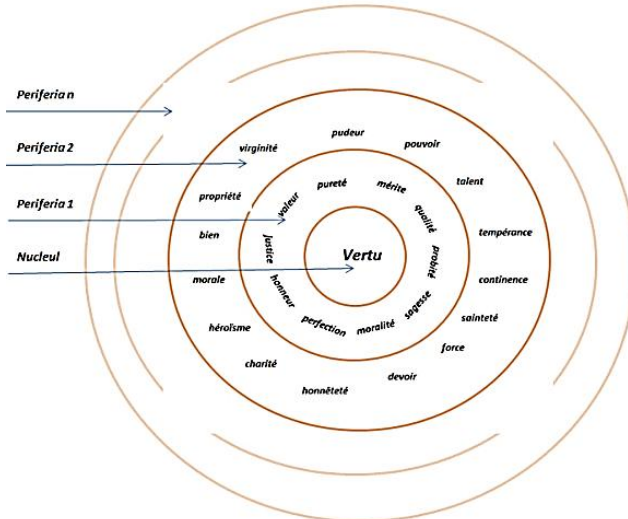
Periferia n

Periferia 2

Periferia 1

Nucleul

Vertu

valeur
pureté
mérite
qualité
probité
sagesse
moralité
perfection
honneur
justice

virginité
pudeur
pouvoir
talent
tempérance
continence
sainteté
force
devoir
honnêteté
charité
héroïsme
morale
bien
propriété